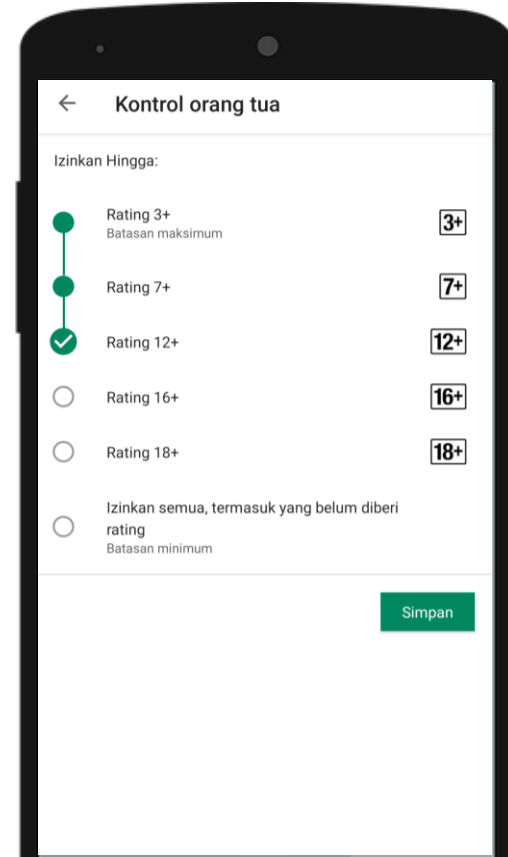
← Kontrol orang tua

Izinkan Hingga:

Rating 3+
Batasan maksimum
3+

Rating 7+
7+

Rating 12+
12+

Rating 16+
16+

Rating 18+
18+

Izinkan semua, termasuk yang belum diberi rating
Batasan minimum

Simpan